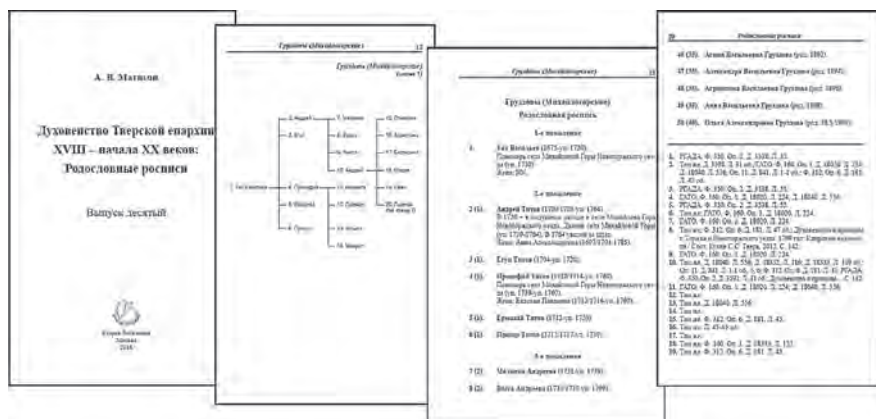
А. Н. Матвеев

Духовенство Тверской епархии XVIII – начала XX веков: Родословные росписи

Выпуск десятый

Груздевы (Михайловогорские)

Груздевы (Михайловогорские)

Груздевы (Михайловогорские)
Родословная роспись

1-е поколение

1. Кит Васильев (1675-уп. 1720).

2-е поколение

2 (1). Андрей Титов

3 (1). Егор Титов

4 (1). Прокофий Титов

5 (1). Ермолай Титов

6 (1). Прохор Титов

3-е поколение

7 (2). Матвей Андреев

8 (2). Фёкла Андреева

Родословная роспись

46 (35). Агния Васильевна Груздева (род. 1892).

47 (35). Александра Васильевна Груздева (род. 1895).

48 (35). Агриппина Васильевна Груздева (род. 1898).

49 (35). Анна Васильевна Груздева (род. 1900).

50 (46). Ольга Александровна Груздева (род. 1913/1901).

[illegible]